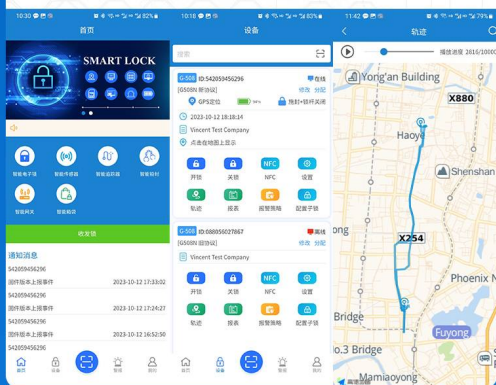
10:30 82%
首页
SMART LOCK
智能电子锁
智能终端锁
智能运政锁
智能挂锁
智能网关
智能箱锁
收发锁
通知消息
542059456296
固件版本上报事件 2023-10-12 17:33:02
542059456296
固件版本上报事件 2023-10-12 17:24:27
542059456296
固件版本上报事件 2023-10-12 16:52:50
542059456296
首页 设备 报警 我的

10:16 83%
设备
搜索
G-S08 ID:542059456296 在线
[GS08N 新功能] 修改 分配
GPS定位 84% 施封+锁杆关闭
2023-10-12 18:18:14
Vincent Test Company
点击在地图上显示
开锁 关锁 NFC 设置
轨迹 报表 报警策略 配置子锁
G-S08 ID:088050027867 离线
[GS08N 旧功能] 修改 分配
Vincent Test Company
开锁 关锁 NFC 设置
轨迹 报表 报警策略 配置子锁
首页 设备 报警 我的

11:42 79%
轨迹
播放进度 2810/10000
Yong'an Building
X880
Haoye
Shenshan
X254
Phoenix N
Bridge
Fuyong
No.3 Bridge
Mamiaoyong